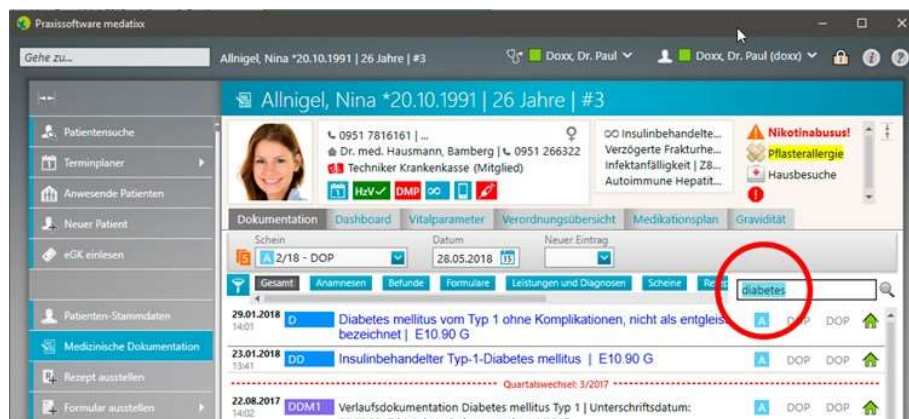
Praxissoftware medatixx

Gehe zu...

Allnigel, Nina *20.10.1991 | 26 Jahre | #3

Doxx, Dr. Paul

Doxx, Dr. Paul (doxx)

Patientensuche

Terminplaner

Anwesende Patienten

Neuer Patient

eGK einlesen

Patienten-Stammdaten

Medizinische Dokumentation

Rezept ausstellen

Formular ausstellen

Allnigel, Nina *20.10.1991 | 26 Jahre | #3

0951 7816161 | ...

Dr. med. Hausmann, Bamberg | 0951 266322

Techniker Krankenkasse (Mitglied)

HzV✓ DMP

Insulinbehandelte...
Verzögerte Frakturhe...
Infektanfälligkeit | Z8...
Autoimmune Hepatit...

Nikotinabusus!
Pflasterallergie
Hausbesuche

Dokumentation | Dashboard | Vitalparameter | Verordnungsübersicht | Medikationsplan | Gravidität

Schein
2/18 - DOP

Datum
28.05.2018

Neuer Eintrag

Gesamt | Anamnesen | Befunde | Formulare | Leistungen und Diagnosen | Scheine | Re

diabetes

29.01.2018
14:01
D
Diabetes mellitus vom Typ 1 ohne Komplikationen, nicht als entgleis bezeichnet | E10.90 G
A DOP DOP

23.01.2018
13:41
DD
Insulinbehandelter Typ-1-Diabetes mellitus | E10.90 G
A DOP

Quartalswechsel: 3/2017

22.08.2017
14:02
DDM1
Verlaufsdokumentation Diabetes mellitus Typ 1 | Unterschriftsdatum:
A DOP DOP